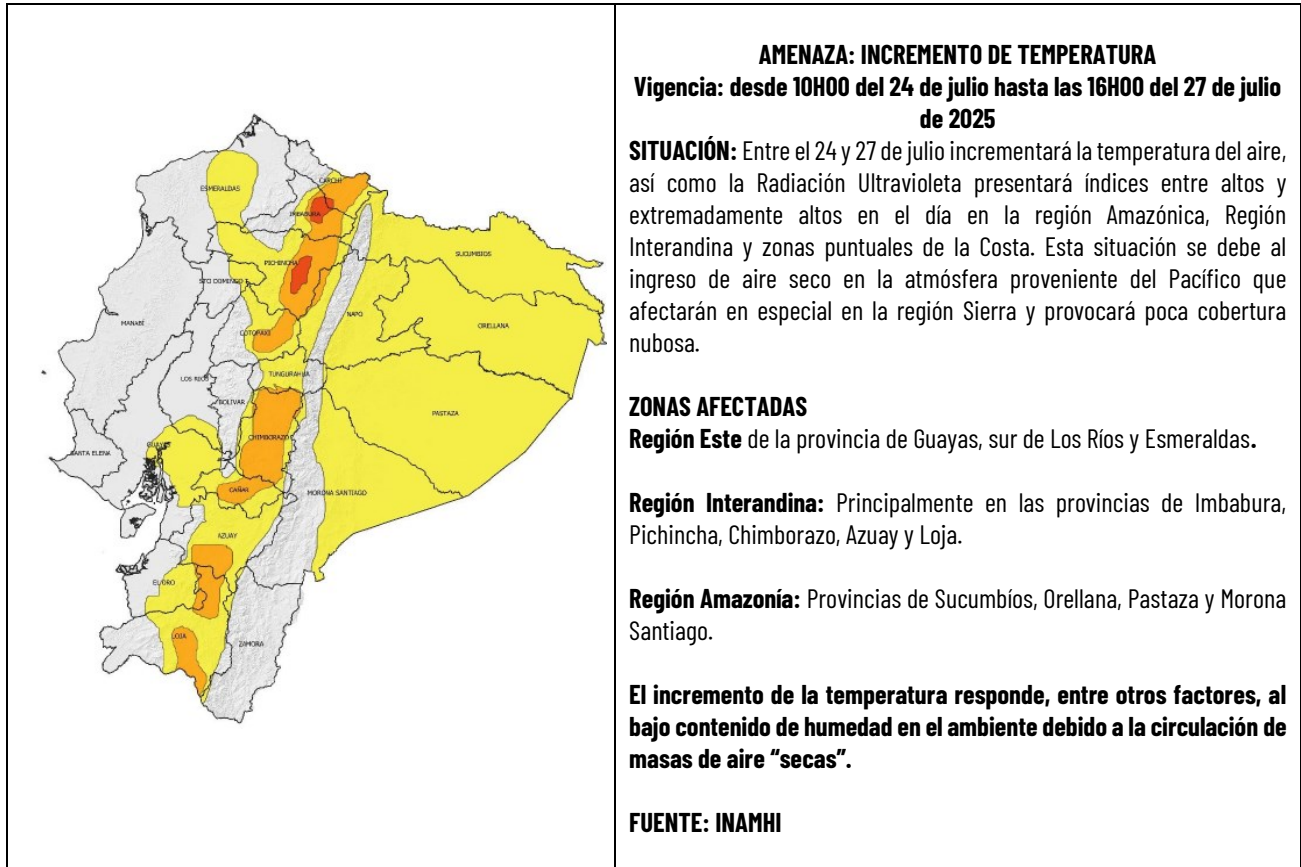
ESMERALDAS
CARCHI
IMBABURA
SUCUMBIOS
PICHINCHA
STO DOMINGO
MANABI
NAPO
ORELLANA
COTOPAXI
LOS RIOS
TUNGURAHUA
BOLIVAR
PASTAZA
GUAYAS
CHIMBORAZO
SANTA ELENA
CAÑAR
MORONA SANTIAGO
AZUAY
EL ORO
LOJA
ZAMORA

AMENAZA: INCREMENTO DE TEMPERATURA
Vigencia: desde 10H00 del 24 de julio hasta las 16H00 del 27 de julio de 2025

SITUACIÓN: Entre el 24 y 27 de julio incrementará la temperatura del aire, así como la Radiación Ultravioleta presentará índices entre altos y extremadamente altos en el día en la región Amazónica, Región Interandina y zonas puntuales de la Costa. Esta situación se debe al ingreso de aire seco en la atmósfera proveniente del Pacífico que afectarán en especial en la región Sierra y provocará poca cobertura nubosa.

ZONAS AFECTADAS
Región Este de la provincia de Guayas, sur de Los Ríos y Esmeraldas.

Región Interandina: Principalmente en las provincias de Imbabura, Pichincha, Chimborazo, Azuay y Loja.

Región Amazonía: Provincias de Sucumbíos, Orellana, Pastaza y Morona Santiago.

El incremento de la temperatura responde, entre otros factores, al bajo contenido de humedad en el ambiente debido a la circulación de masas de aire "secas".

FUENTE: INAMHI